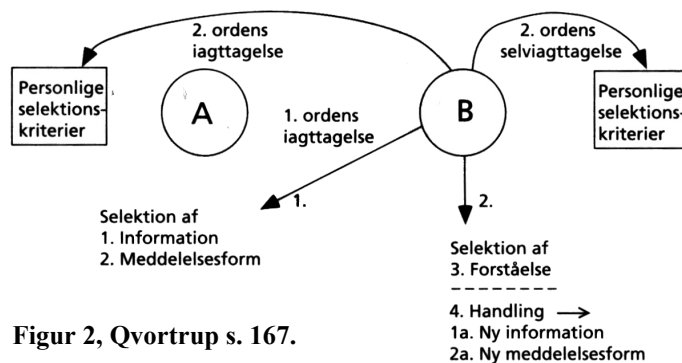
2. ordens iagttagelse

2. ordens selviagttagelse

Personlige selektions-kriterier

A

B

Personlige selektions-kriterier

1. ordens iagttagelse

1.

2.

Selektion af
1. Information
2. Meddelelsesform

Selektion af
3. Forståelse
– – – – – – – –
4. Handling →
1a. Ny information
2a. Ny meddelelsesform

Figur 2, Qvortrup s. 167.